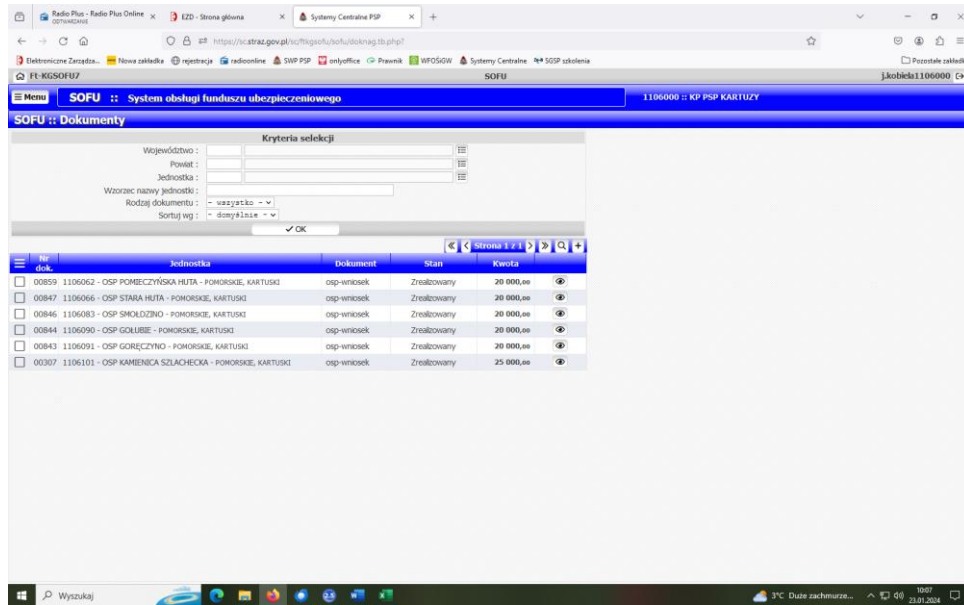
Radio Plus - Radio Plus Online
ODTWARZANIE
EZD - Strona główna
Systemy Centralne PSP

https://sc.straz.gov.pl/sc/ftkgsofu/sofu/doknag.tb.php?

Elektroniczne Zarządza... Nowa zakładka rejestracja radioonline SWP PSP onlyoffice Prawnik WFOŚiGW Systemy Centralne SGSP szkolenia Pozostałe zakładki

Ft-KGSOFU7 SOFU j.kobiela1106000

≡ Menu SOFU :: System obsługi funduszu ubezpieczeniowego 1106000 :: KP PSP KARTUZY

SOFU :: Dokumenty

Kryteria selekcji
Województwo :
Powiat :
Jednostka :
Wzorzec nazwy jednostki :
Rodzaj dokumentu : - wszystko -
Sortuj wg : - domyślnie -
✓OK

Strona 1 z 1

| Nr dok. | Jednostka | Dokument | Stan | Kwota |
|---|---|---|---|---|
| 00859 | 1106062 - OSP POMIECZYŃSKA HUTA - POMORSKIE, KARTUSKI | osp-wniosek | Zrealizowany | 20 000,00 |
| 00847 | 1106066 - OSP STARA HUTA - POMORSKIE, KARTUSKI | osp-wniosek | Zrealizowany | 20 000,00 |
| 00846 | 1106083 - OSP SMOŁDZINO - POMORSKIE, KARTUSKI | osp-wniosek | Zrealizowany | 20 000,00 |
| 00844 | 1106090 - OSP GOŁUBIE - POMORSKIE, KARTUSKI | osp-wniosek | Zrealizowany | 20 000,00 |
| 00843 | 1106091 - OSP GORĘCZYNO - POMORSKIE, KARTUSKI | osp-wniosek | Zrealizowany | 20 000,00 |
| 00307 | 1106101 - OSP KAMIENICA SZLACHECKA - POMORSKIE, KARTUSKI | osp-wniosek | Zrealizowany | 25 000,00 |

Wyszukaj
3°C Duże zachmurze... 10:07 23.01.2024